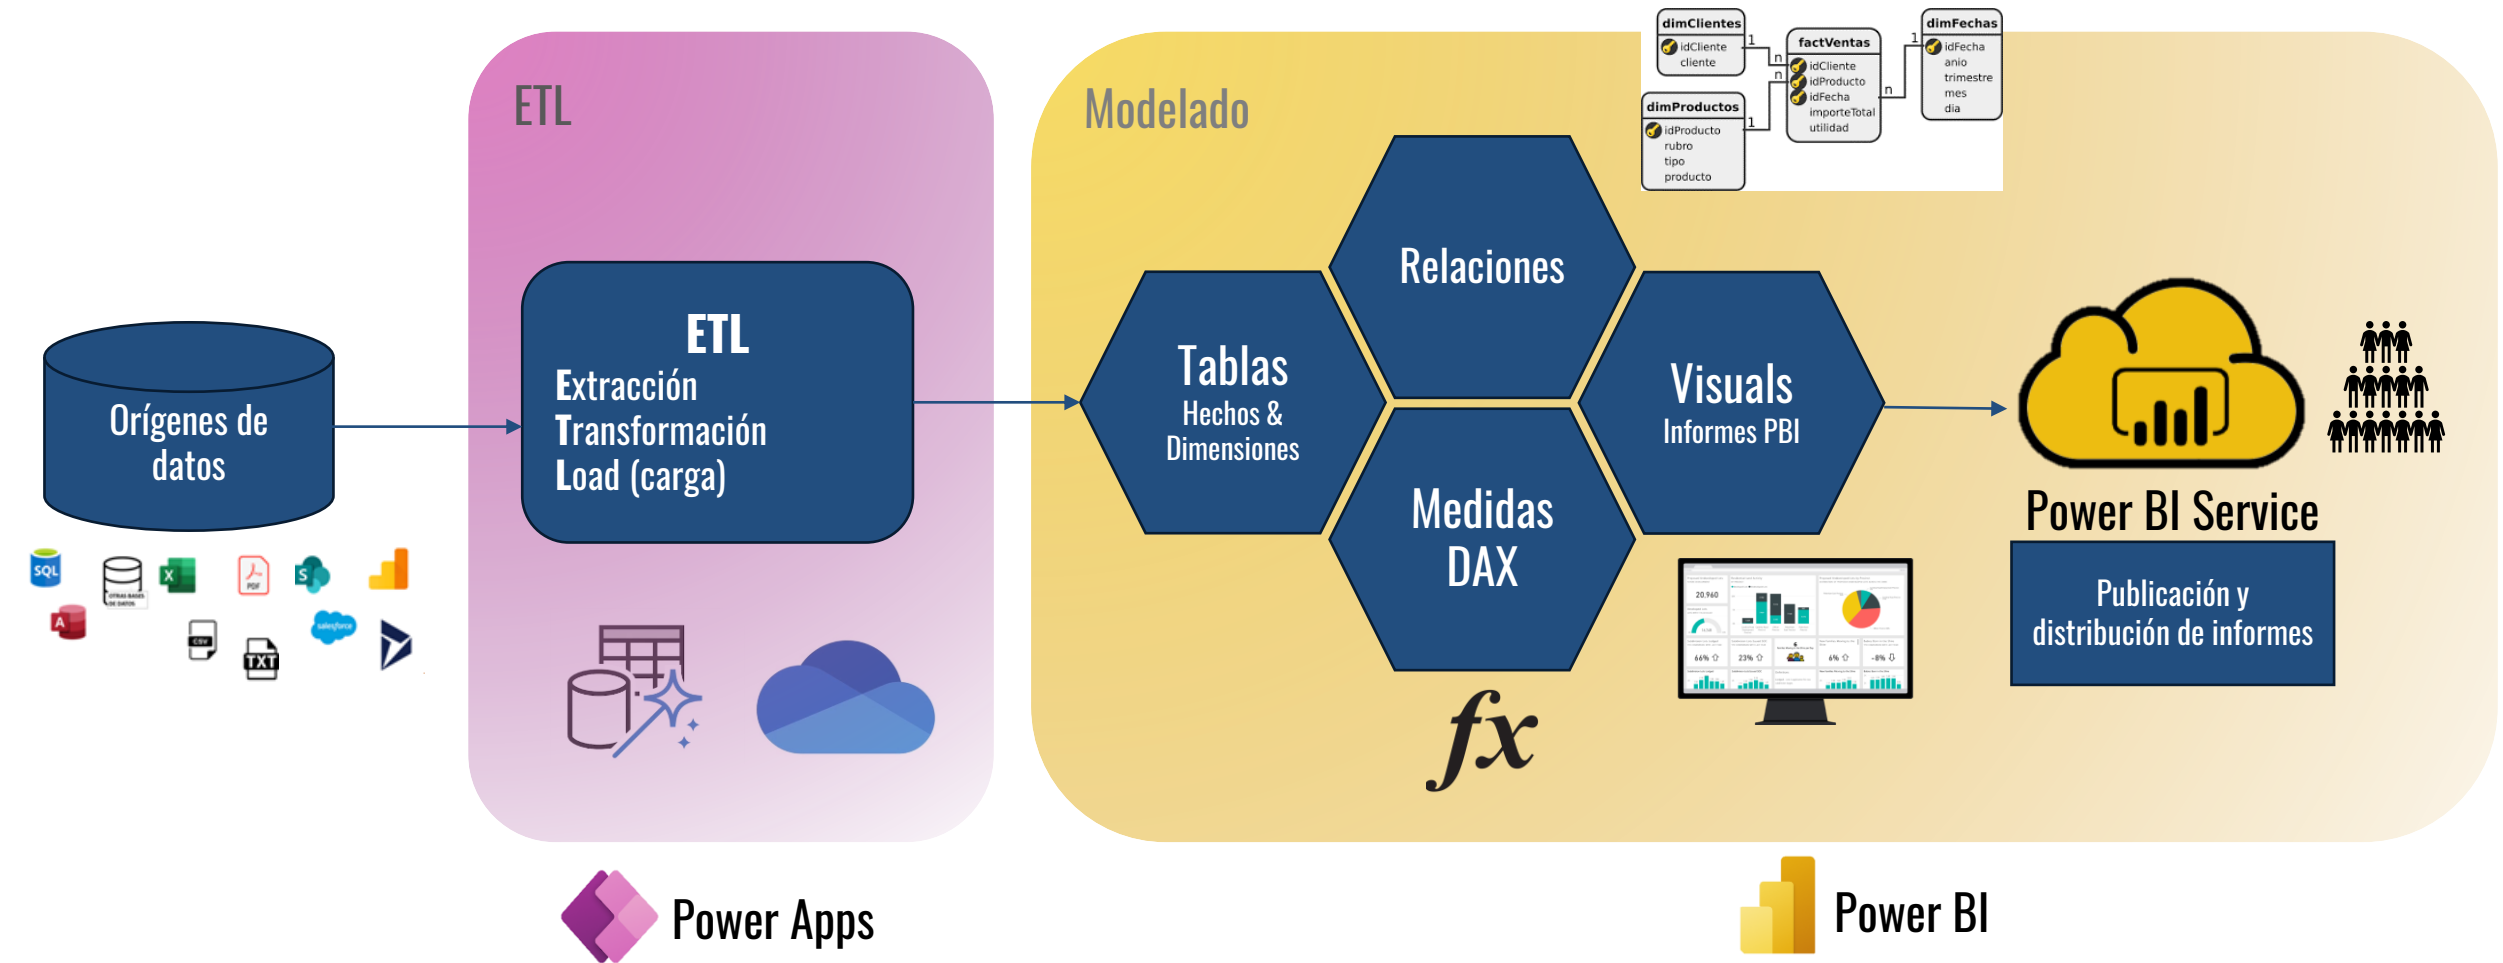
Orígenes de datos

SQL
OTRAS BASES DE DATOS
X
PDF
S
A
CSV
TXT
salesforce

ETL

ETL
Extracción
Transformación
Load (carga)

Power Apps

Modelado

dimClientes
idCliente
cliente

factVentas
idCliente
idProducto
idFecha
importeTotal
utilidad

dimFechas
idFecha
anio
trimestre
mes
dia

dimProductos
idProducto
rubro
tipo
producto

1
n
n
1
1
n

Relaciones

Tablas
Hechos & Dimensiones

Visuals
Informes PBI

Medidas DAX

$fx$

20.960
66%
23%
6%
-8%

Power BI Service

Publicación y distribución de informes

Power BI